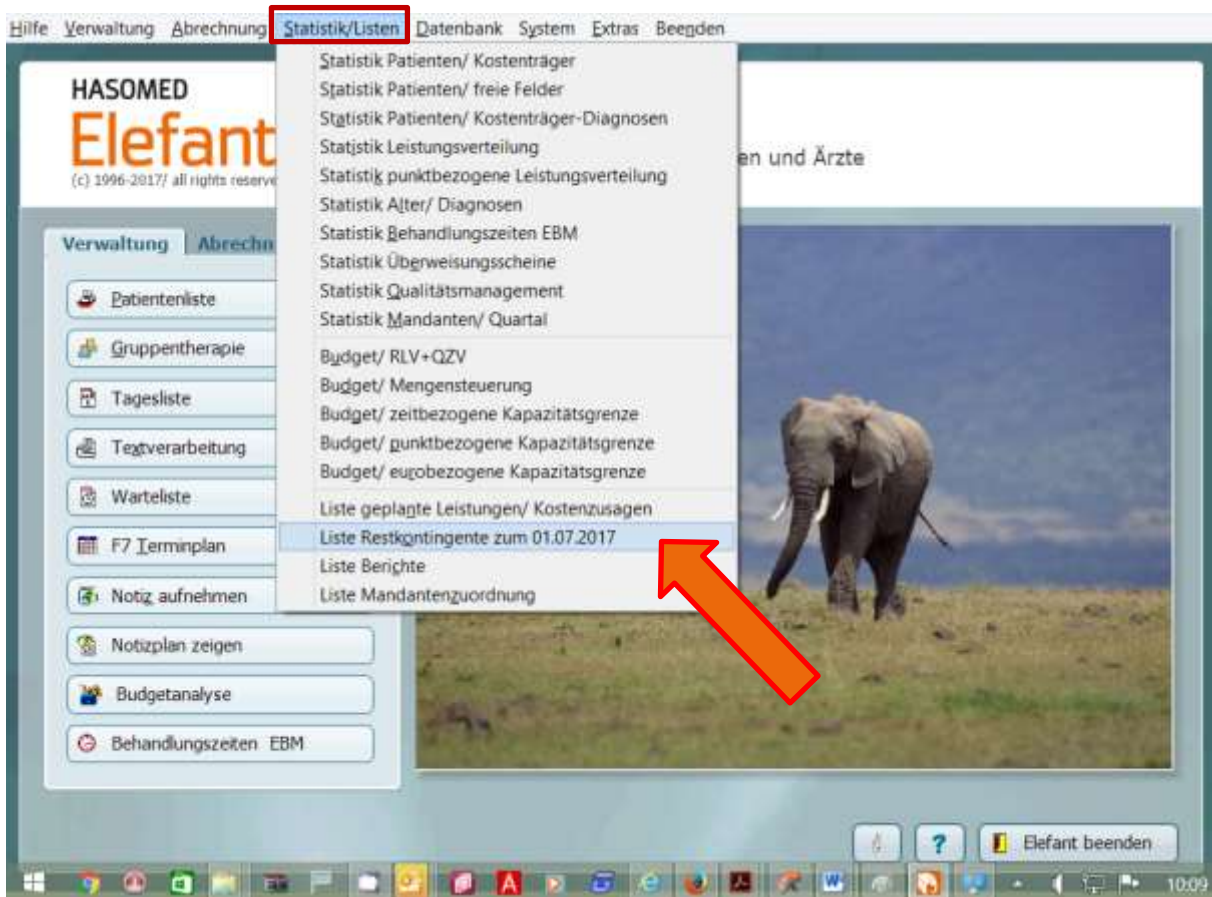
Hilfe Verwaltung Abrechnung Statistik/Listen Datenbank System Extras Beenden

HASOMED
Elefant
(c) 1996-2017/ all rights reserve
en und Ärzte

Verwaltung Abrechn

Patientenliste
Gruppentherapie
Tagesliste
Textverarbeitung
Warteliste
F7 Terminplan
Notiz aufnehmen
Notizplan zeigen
Budgetanalyse
Behandlungszeiten EBM

Statistik Patienten/ Kostenträger
Statistik Patienten/ freie Felder
Statistik Patienten/ Kostenträger-Diagnosen
Statistik Leistungsverteilung
Statistik punktbezogene Leistungsverteilung
Statistik Alter/ Diagnosen
Statistik Behandlungszeiten EBM
Statistik Überweisungsscheine
Statistik Qualitätsmanagement
Statistik Mandanten/ Quartal
Budget/ RLV+QZV
Budget/ Mengensteuerung
Budget/ zeitbezogene Kapazitätsgrenze
Budget/ punktbezogene Kapazitätsgrenze
Budget/ eurobezogene Kapazitätsgrenze
Liste geplante Leistungen/ Kostenzusagen
Liste Restkontingente zum 01.07.2017
Liste Berichte
Liste Mandantenzuordnung

?
Elefant beenden

10:09